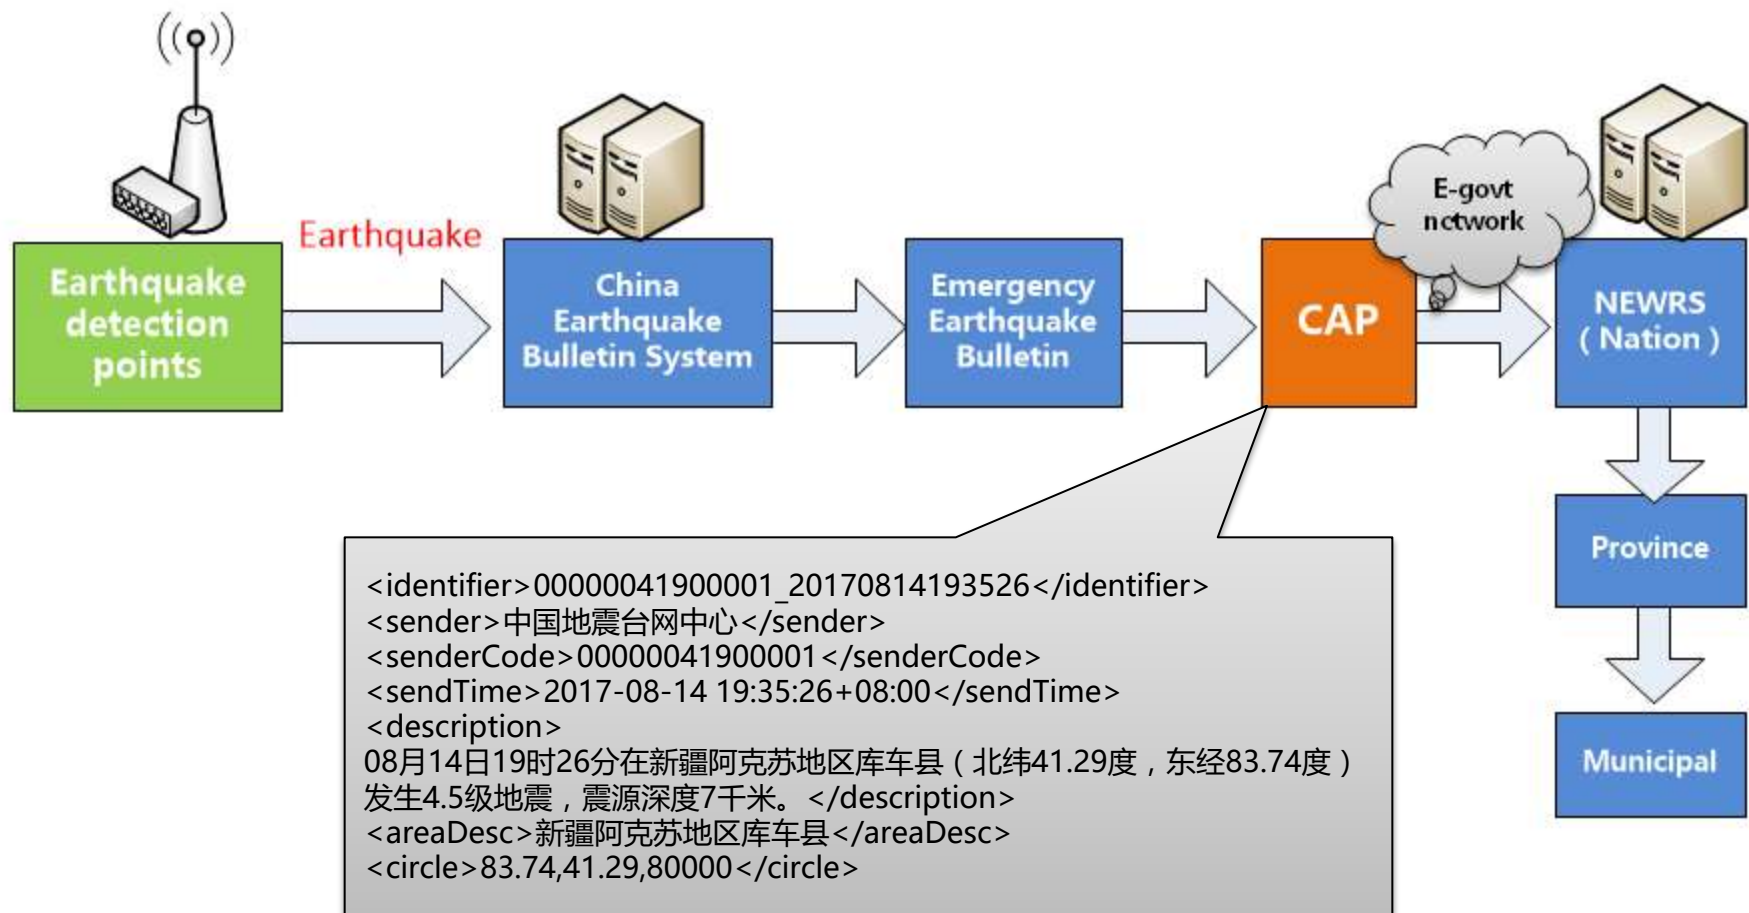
Earthquake

Earthquake detection points

China Earthquake Bulletin System

Emergency Earthquake Bulletin

CAP

E-govt network

NEWRS ( Nation )

Province

Municipal

<identifier>00000041900001_20170814193526</identifier>
<sender>中国地震台网中心</sender>
<senderCode>00000041900001</senderCode>
<sendTime>2017-08-14 19:35:26+08:00</sendTime>
<description>
08月14日19时26分在新疆阿克苏地区库车县（北纬41.29度，东经83.74度）发生4.5级地震，震源深度7千米。</description>
<areaDesc>新疆阿克苏地区库车县</areaDesc>
<circle>83.74,41.29,80000</circle>